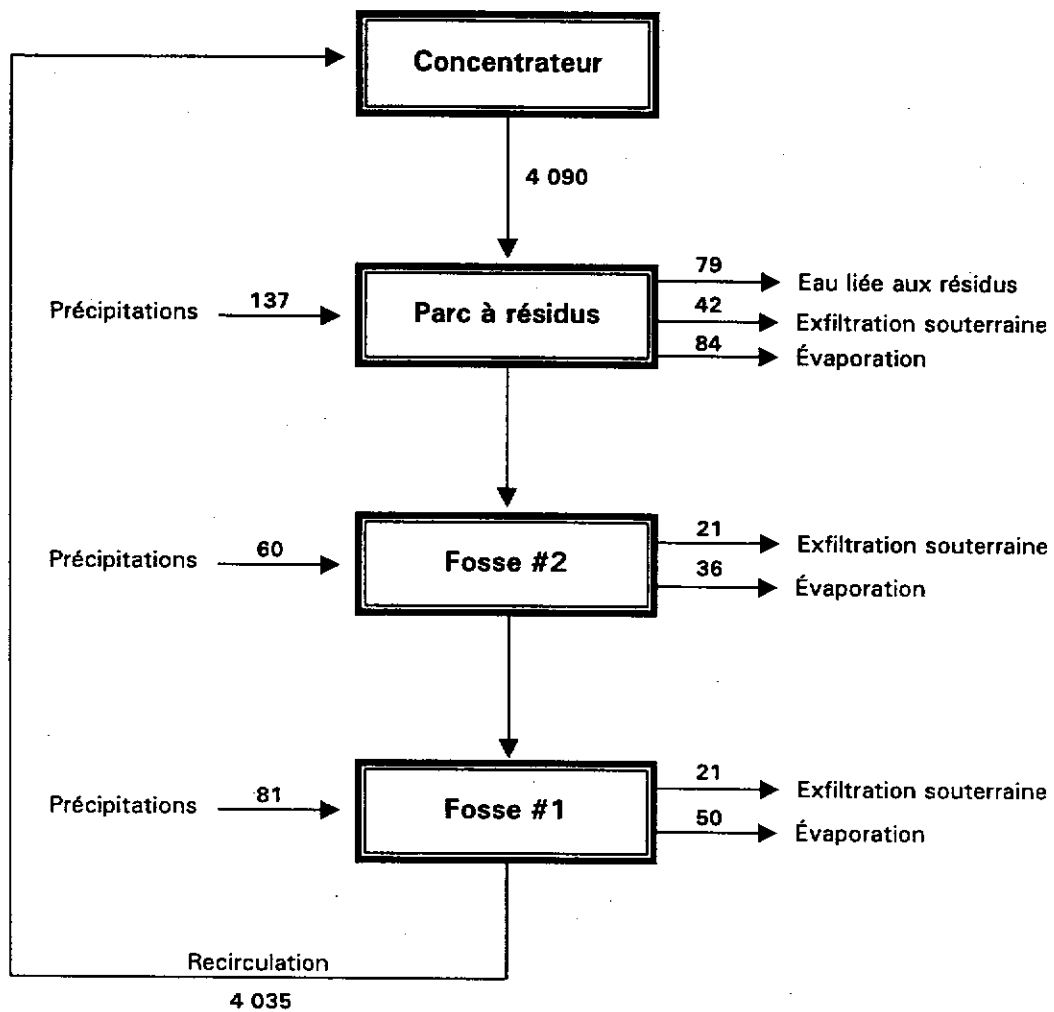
Concentrateur

4 090

Précipitations 137

Parc à résidus

79 Eau liée aux résidus
42 Exfiltration souterraine
84 Évaporation

Précipitations 60

Fosse #2

21 Exfiltration souterraine
36 Évaporation

Précipitations 81

Fosse #1

21 Exfiltration souterraine
50 Évaporation

Recirculation

4 035